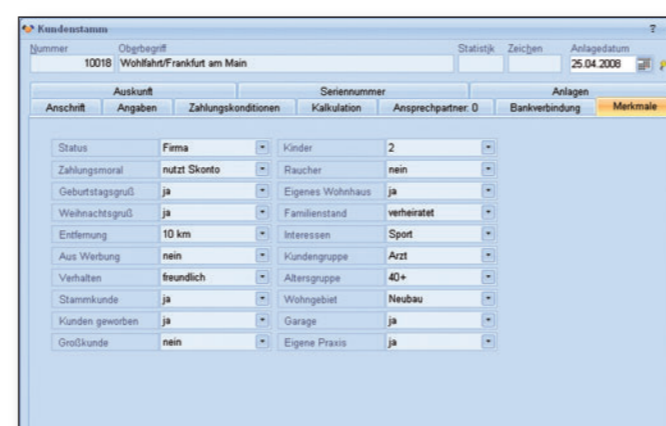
Kundenstamm

?

Nummer
10018

Oberbegriff
Wohlfahrt/Frankfurt am Main

Statistik

Zeichen

Anlagedatum
25.04.2008

Auskunft

Seriennummer

Anlagen

Anschrift

Angaben

Zahlungskonditionen

Kalkulation

Ansprechpartner: 0

Bankverbindung

Merkmale

| | | | |
|---|---|---|---|
| Status | Firma | Kinder | 2 |
| Zahlungsmoral | nutzt Skonto | Raucher | nein |
| Geburtstagsgruß | ja | Eigenes Wohnhaus | ja |
| Weihnachtsgruß | ja | Familienstand | verheiratet |
| Entfernung | 10 km | Interessen | Sport |
| Aus Werbung | nein | Kundengruppe | Arzt |
| Verhalten | freundlich | Altersgruppe | 40+ |
| Stammkunde | ja | Wohngebiet | Neubau |
| Kunden geworben | ja | Garage | ja |
| Großkunde | nein | Eigene Praxis | ja |